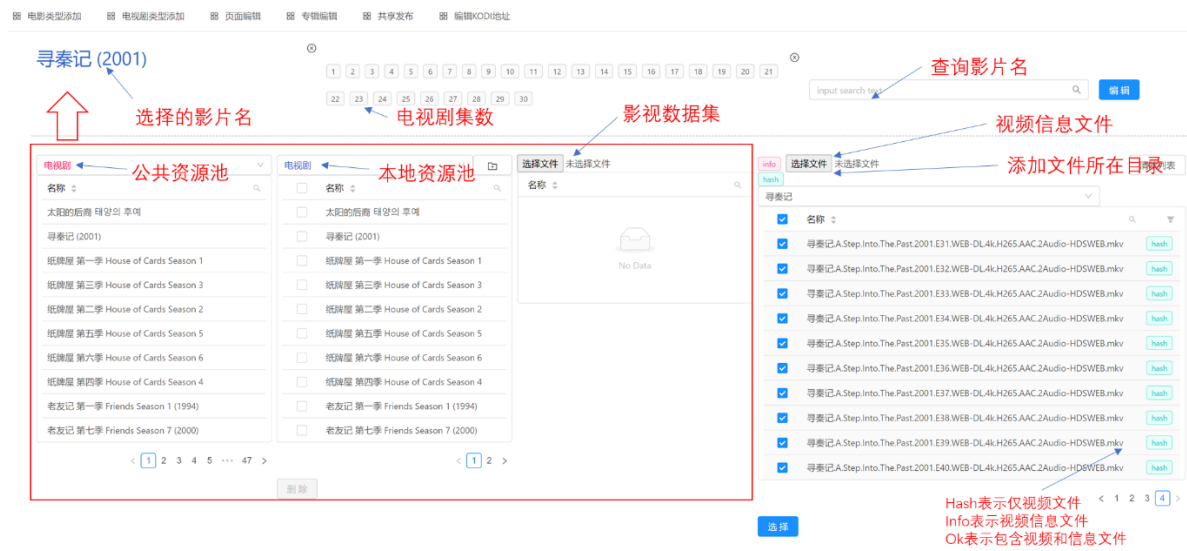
电影类型添加　电视剧类型添加　页面编辑　专辑编辑　共享发布　编辑KODI地址

寻秦记 (2001)

1 2 3 4 5 6 7 8 9 10 11 12 13 14 15 16 17 18 19 20 21
22 23 24 25 26 27 28 29 30

查询影片名

input search text

编辑

选择的影片名

电视剧集数

影视数据集

视频信息文件

添加文件所在目录

电视剧

公共资源池

电视剧

本地资源池

选择文件 未选择文件

info 选择文件 未选择文件

hash

寻秦记

| 名称 |
|---|
| 太阳的后裔 태양의 후예 |
| 寻秦记 (2001) |
| 纸牌屋 第一季 House of Cards Season 1 |
| 纸牌屋 第三季 House of Cards Season 3 |
| 纸牌屋 第二季 House of Cards Season 2 |
| 纸牌屋 第五季 House of Cards Season 5 |
| 纸牌屋 第六季 House of Cards Season 6 |
| 纸牌屋 第四季 House of Cards Season 4 |
| 老友记 第一季 Friends Season 1 (1994) |
| 老友记 第七季 Friends Season 7 (2000) |

< 1 2 3 4 5 ••• 47 >

| 名称 |
|---|
| 太阳的后裔 태양의 후예 |
| 寻秦记 (2001) |
| 纸牌屋 第一季 House of Cards Season 1 |
| 纸牌屋 第三季 House of Cards Season 3 |
| 纸牌屋 第二季 House of Cards Season 2 |
| 纸牌屋 第五季 House of Cards Season 5 |
| 纸牌屋 第六季 House of Cards Season 6 |
| 纸牌屋 第四季 House of Cards Season 4 |
| 老友记 第一季 Friends Season 1 (1994) |
| 老友记 第七季 Friends Season 7 (2000) |

< 1 2 >

删除

名称

No Data

| 名称 | |
|---|---|
| 寻秦记.A.Step.Into.The.Past.2001.E31.WEB-DL.4k.H265.AAC.2Audio-HDSWEB.mkv | hash |
| 寻秦记.A.Step.Into.The.Past.2001.E32.WEB-DL.4k.H265.AAC.2Audio-HDSWEB.mkv | hash |
| 寻秦记.A.Step.Into.The.Past.2001.E33.WEB-DL.4k.H265.AAC.2Audio-HDSWEB.mkv | hash |
| 寻秦记.A.Step.Into.The.Past.2001.E34.WEB-DL.4k.H265.AAC.2Audio-HDSWEB.mkv | hash |
| 寻秦记.A.Step.Into.The.Past.2001.E35.WEB-DL.4k.H265.AAC.2Audio-HDSWEB.mkv | hash |
| 寻秦记.A.Step.Into.The.Past.2001.E36.WEB-DL.4k.H265.AAC.2Audio-HDSWEB.mkv | hash |
| 寻秦记.A.Step.Into.The.Past.2001.E37.WEB-DL.4k.H265.AAC.2Audio-HDSWEB.mkv | hash |
| 寻秦记.A.Step.Into.The.Past.2001.E38.WEB-DL.4k.H265.AAC.2Audio-HDSWEB.mkv | hash |
| 寻秦记.A.Step.Into.The.Past.2001.E39.WEB-DL.4k.H265.AAC.2Audio-HDSWEB.mkv | hash |
| 寻秦记.A.Step.Into.The.Past.2001.E40.WEB-DL.4k.H265.AAC.2Audio-HDSWEB.mkv | hash |

Hash表示仅视频文件
Info表示视频信息文件
Ok表示包含视频和信息文件

< 1 2 3 4 >

选择